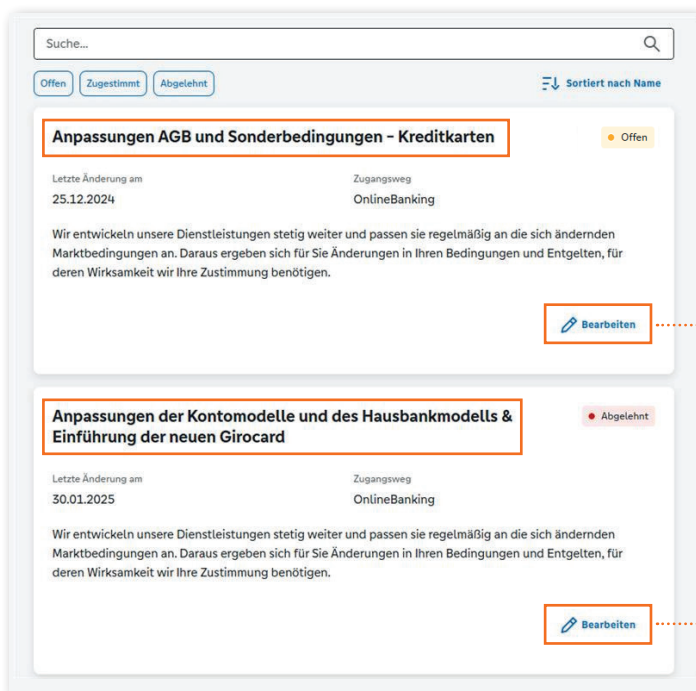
Suche...

Offen Zugestimmt Abgelehnt

Sortiert nach Name

Anpassungen AGB und Sonderbedingungen - Kreditkarten

Offen

Letzte Änderung am
25.12.2024

Zugangsweg
OnlineBanking

Wir entwickeln unsere Dienstleistungen stetig weiter und passen sie regelmäßig an die sich ändernden Marktbedingungen an. Daraus ergeben sich für Sie Änderungen in Ihren Bedingungen und Entgelten, für deren Wirksamkeit wir Ihre Zustimmung benötigen.

Bearbeiten

Anpassungen der Kontomodelle und des Hausbankmodells & Einführung der neuen Girocard

Abgelehnt

Letzte Änderung am
30.01.2025

Zugangsweg
OnlineBanking

Wir entwickeln unsere Dienstleistungen stetig weiter und passen sie regelmäßig an die sich ändernden Marktbedingungen an. Daraus ergeben sich für Sie Änderungen in Ihren Bedingungen und Entgelten, für deren Wirksamkeit wir Ihre Zustimmung benötigen.

Bearbeiten